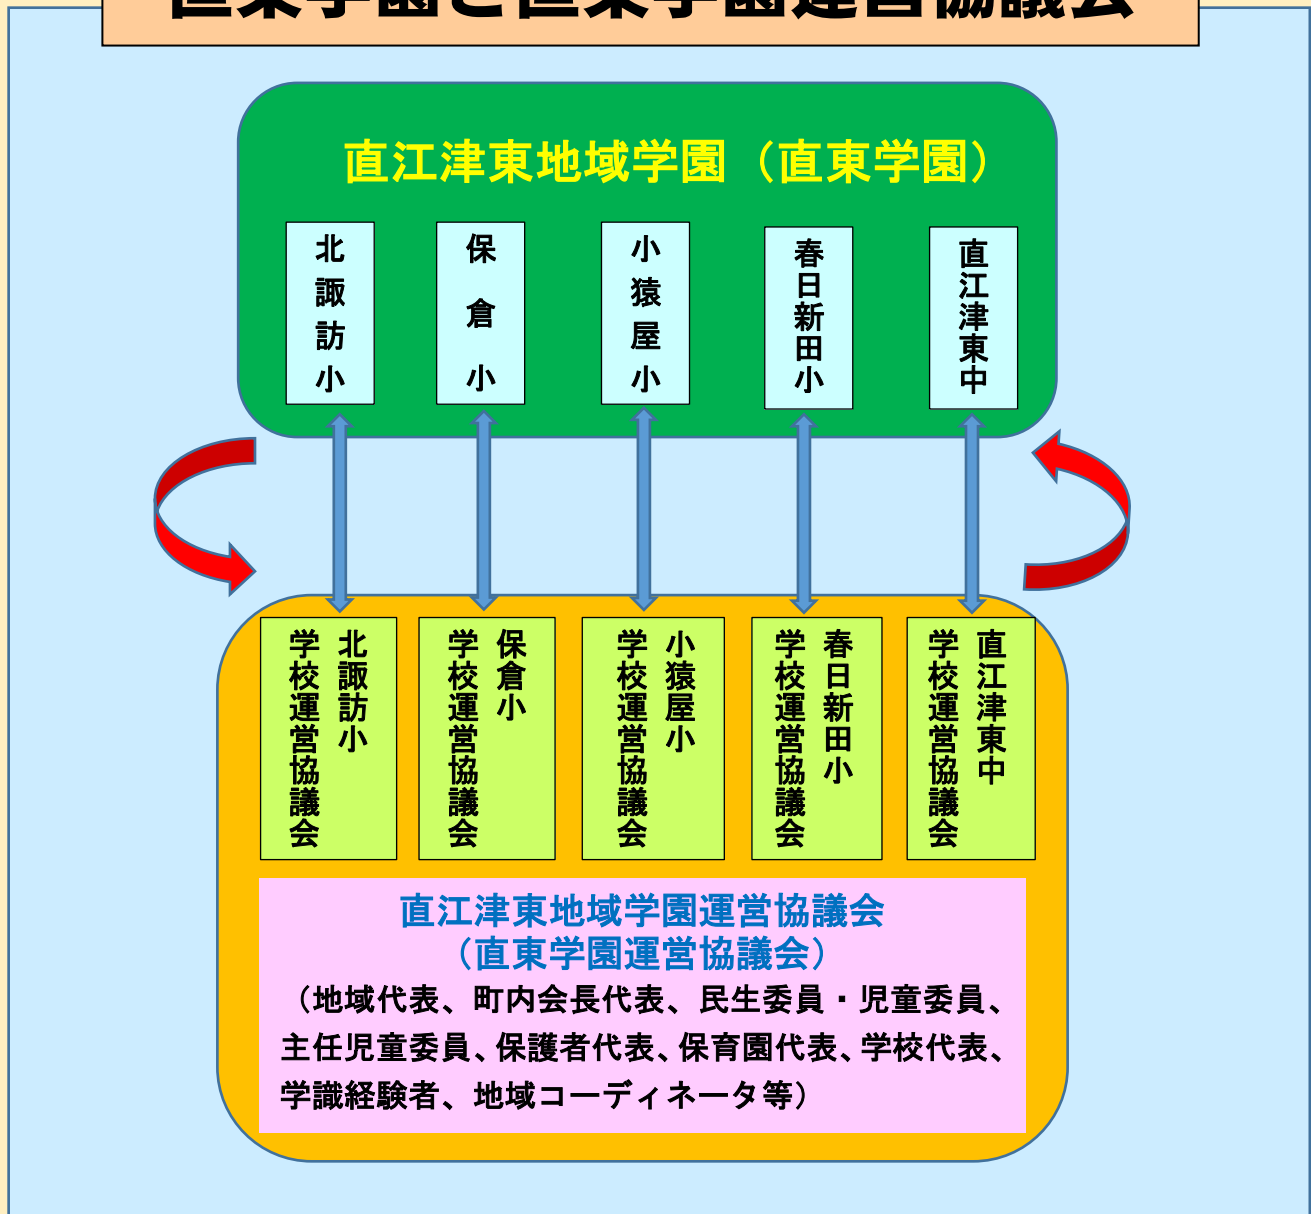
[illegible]

直江津東地域学園（直東学園）

北諏訪小

保倉小

小猿屋小

春日新田小

直江津東中

北諏訪小 学校運営協議会

保倉小 学校運営協議会

小猿屋小 学校運営協議会

春日新田小 学校運営協議会

直江津東中 学校運営協議会

直江津東地域学園運営協議会
（直東学園運営協議会）
（地域代表、町内会長代表、民生委員・児童委員、主任児童委員、保護者代表、保育園代表、学校代表、学識経験者、地域コーディネータ等）